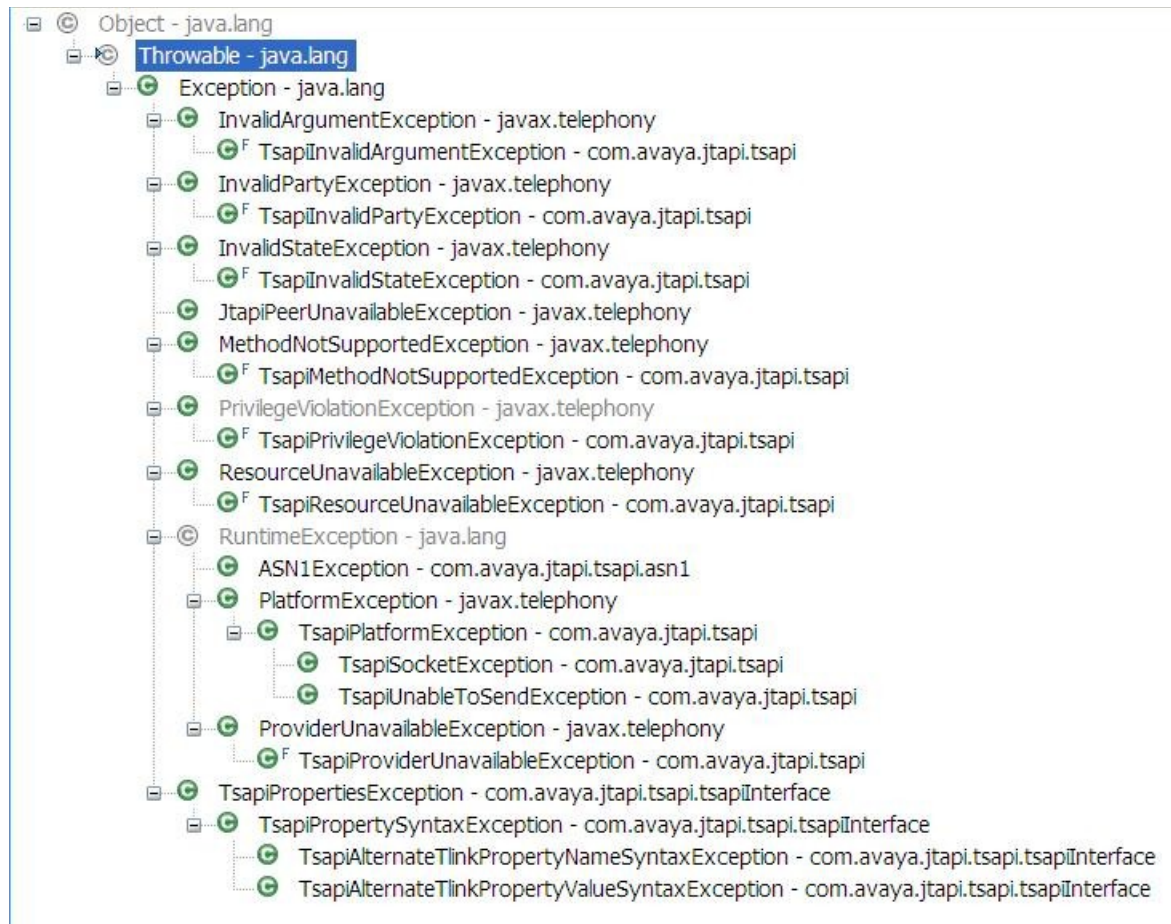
Object - java.lang
Throwable - java.lang
Exception - java.lang
InvalidArgumentException - javax.telephony
F TsapiInvalidArgumentException - com.avaya.jtapi.tsapi
InvalidPartyException - javax.telephony
F TsapiInvalidPartyException - com.avaya.jtapi.tsapi
InvalidStateException - javax.telephony
F TsapiInvalidStateException - com.avaya.jtapi.tsapi
JtapiPeerUnavailableException - javax.telephony
MethodNotSupportedException - javax.telephony
F TsapiMethodNotSupportedException - com.avaya.jtapi.tsapi
PrivilegeViolationException - javax.telephony
F TsapiPrivilegeViolationException - com.avaya.jtapi.tsapi
ResourceUnavailableException - javax.telephony
F TsapiResourceUnavailableException - com.avaya.jtapi.tsapi
RuntimeException - java.lang
ASN1Exception - com.avaya.jtapi.tsapi.asn1
PlatformException - javax.telephony
TsapiPlatformException - com.avaya.jtapi.tsapi
TsapiSocketException - com.avaya.jtapi.tsapi
TsapiUnableToSendException - com.avaya.jtapi.tsapi
ProviderUnavailableException - javax.telephony
F TsapiProviderUnavailableException - com.avaya.jtapi.tsapi
TsapiPropertiesException - com.avaya.jtapi.tsapi.tsapiInterface
TsapiPropertySyntaxException - com.avaya.jtapi.tsapi.tsapiInterface
TsapiAlternateTlinkPropertyNameSyntaxException - com.avaya.jtapi.tsapi.tsapiInterface
TsapiAlternateTlinkPropertyValueSyntaxException - com.avaya.jtapi.tsapi.tsapiInterface